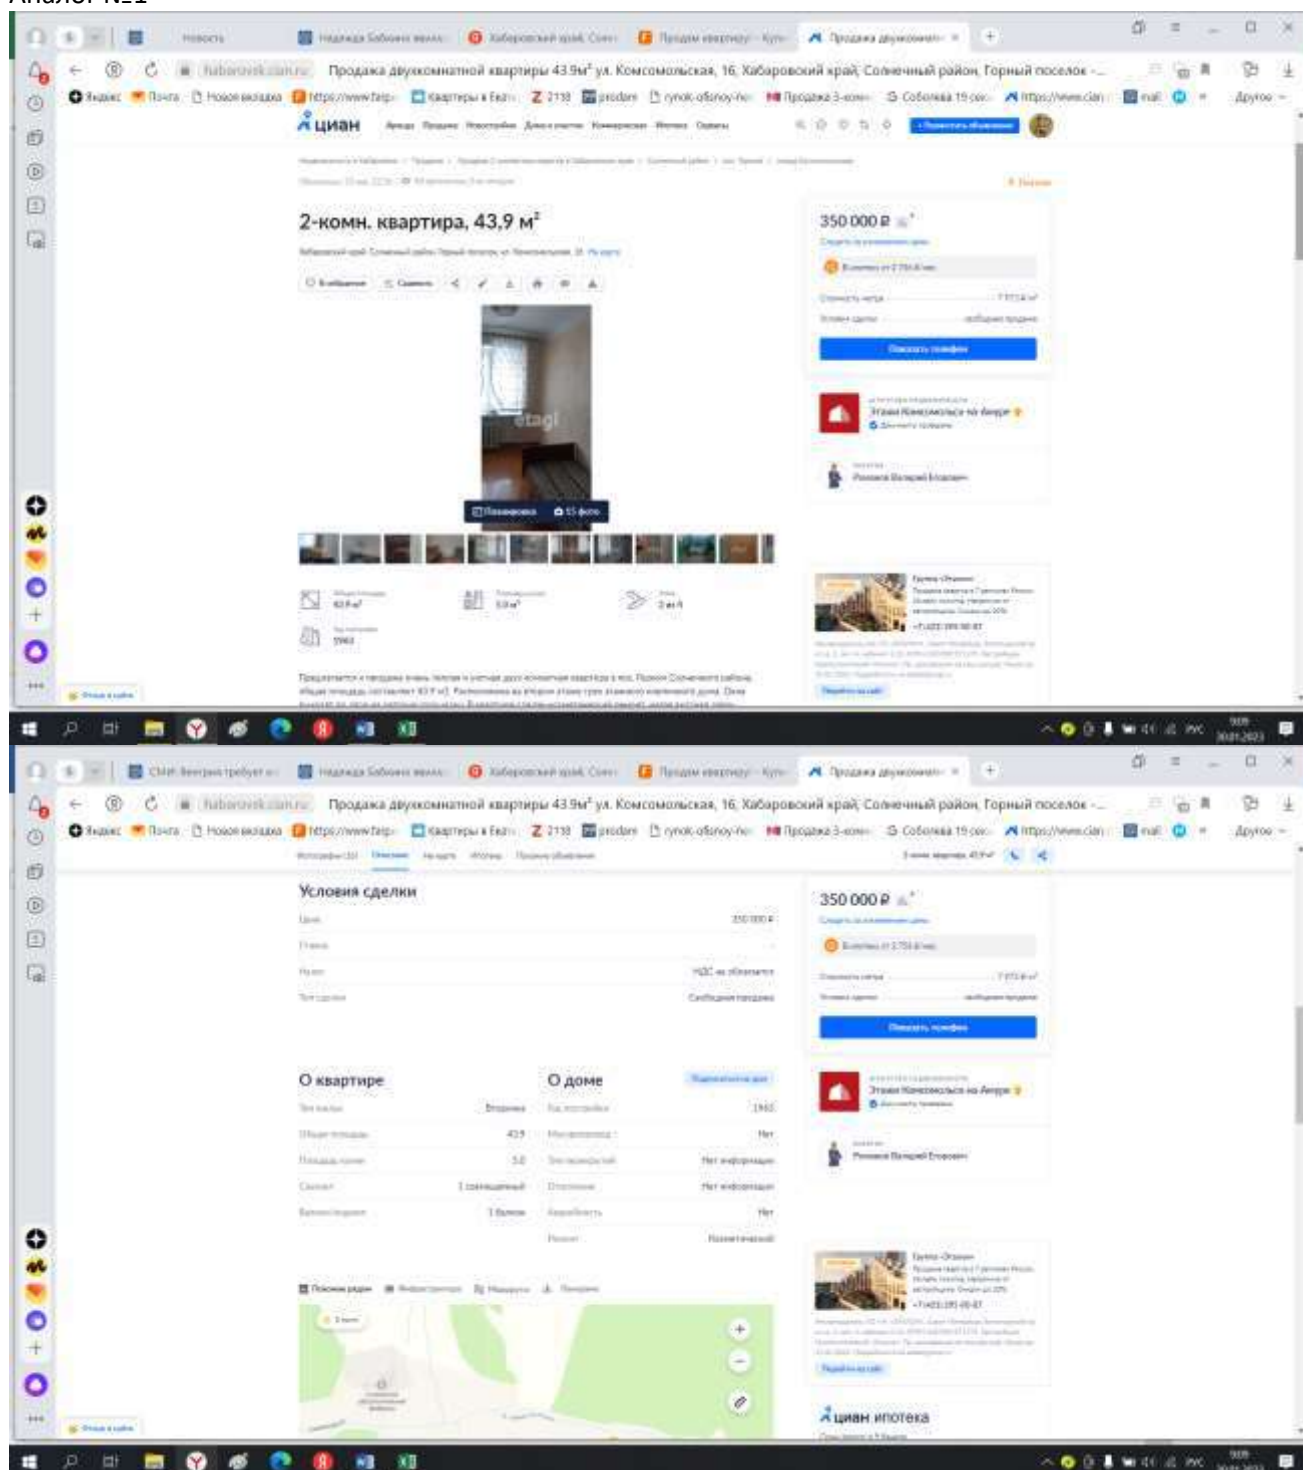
Аналог №1

Новости | Надежда Бабкина вежл... | Хабаровский край. Соля... | Продам квартиру - Кул... | Продажа двухкомнатн... | +

habarovsk.cian.ru Продажа двухкомнатной квартиры 43.9м² ул. Комсомольская, 16, Хабаровский край, Солнечный район, Горный поселок -...

Яндекс | Почта | Новая вкладка | https://www.farp... | Квартиры в Евр... | Z 2118 | prodam | rynok-ofisnoy-ne... | Продажа 3-комн... | Собянка 15 сек... | https://www.cian... | mail | Другое

циан

2-комн. квартира, 43,9 м²

350 000 ₽

Показать телефон

Этажи Комсомольска-на-Амуре

etagi

Планировка | 15 фото

43,9 м² | 5,0 м² | 2 из 4

1965

Продажа 3-комн

Новости

Условия сделки

350 000 ₽

НДС не облагается

Свободная продажа

О квартире

О доме

Вторичка | 43,9 | 5,0 | 1 совмещенный | 1 балкон

1965 | Нет | Нет информации | Нет информации | Нет | Разнотипный

350 000 ₽

Показать телефон

Этажи Комсомольска-на-Амуре

циан ипотека